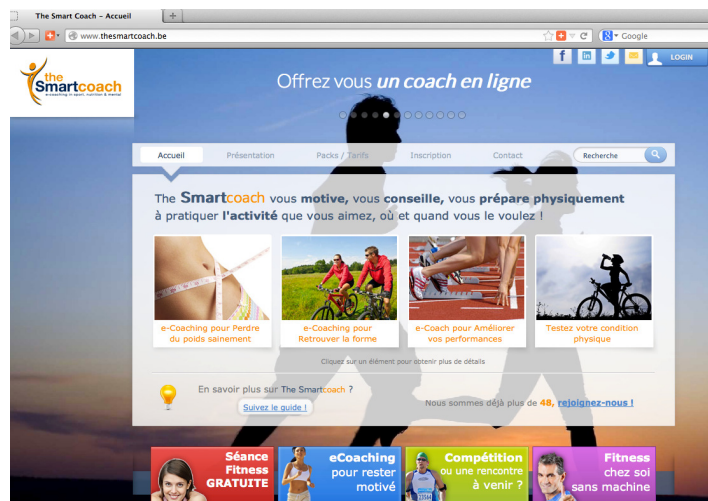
The Smart Coach – Accueil

www.thesmartcoach.be

Google

LOGIN

the Smartcoach
e-coaching in sport, nutrition & mental

Offrez vous un coach en ligne

Accueil | Présentation | Packs / Tarifs | Inscription | Contact | Recherche

The Smartcoach vous motive, vous conseille, vous prépare physiquement à pratiquer l'activité que vous aimez, où et quand vous le voulez !

e-Coaching pour Perdre du poids sainement

e-Coaching pour Retrouver la forme

e-Coach pour Améliorer vos performances

Testez votre condition physique

Cliquez sur un élément pour obtenir plus de détails

En savoir plus sur The Smartcoach ?

Suivez le guide !

Nous sommes déjà plus de 48, rejoignez-nous !

Séance Fitness GRATUITE

eCoaching pour rester motivé

Compétition ou une rencontre à venir ?

Fitness chez soi sans machine